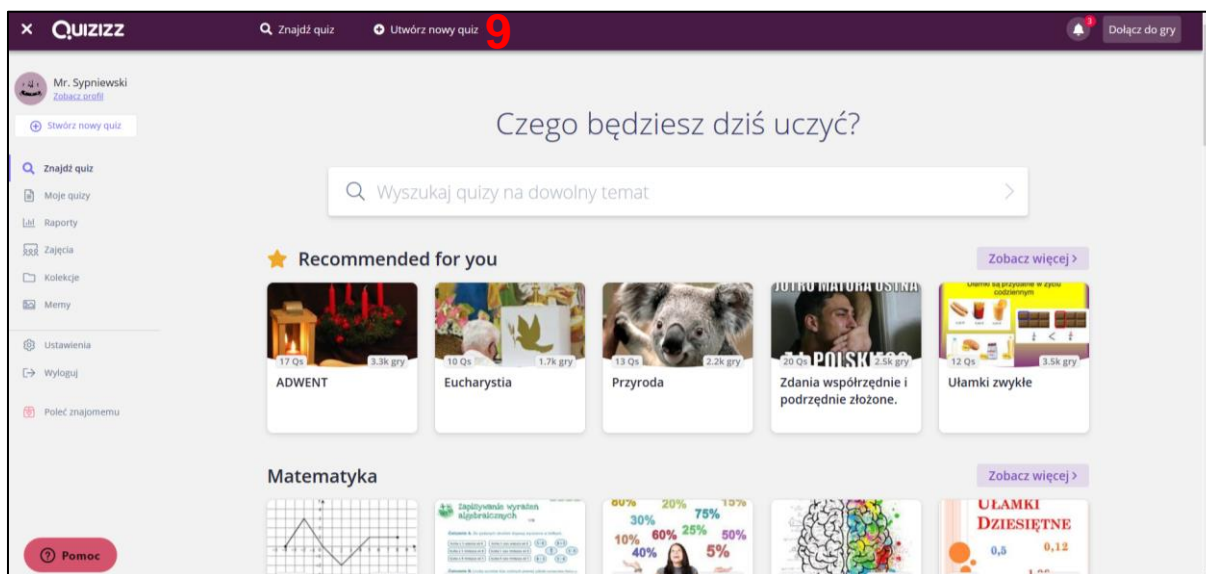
× QUIZIZZ
Znajdź quiz
Utwórz nowy quiz
9
3
Dołącz do gry

Mr. Sypniewski
Zobacz profil
Stwórz nowy quiz
Znajdź quiz
Moje quizy
Raporty
Zajęcia
Kolekcje
Memy
Ustawienia
Wyloguj
Poleć znajomemu
Pomoc

Czego będziesz dziś uczyć?

Wyszukaj quizy na dowolny temat

Recommended for you
Zobacz więcej >

17 Qs 3.3k gry
ADWENT

10 Qs 1.7k gry
Eucharystia

13 Qs 2.2k gry
Przyroda

JUTRO MATURA USTNA
20 Qs POLSKI 2.5k gry
Zdania współrzędnie i podrzędnie złożone.

Ułamki są przydatne w życiu codziennym
12 Qs 3.5k gry
Ułamki zwykłe

Matematyka
Zobacz więcej >

Zapisywanie wyrażeń algebraicznych

80% 20% 15% 75% 30% 60% 25% 50% 10% 40% 5%

UŁAMKI DZIESIĘTNE
0,5 0,12